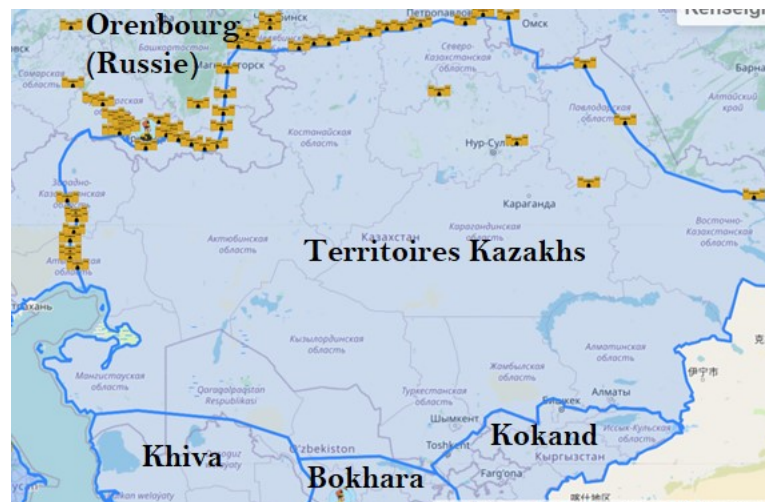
Orenbourg
(Russie)

Territoires Kazakhs

Khiva

Bokhara

Kokand

Renseig

Омск

Петропавловск

Магнитогорск

Башкортостан

Самарская область

Северо-Казахстанская область

Костанайская область

Павлодарская область

Алтайский край

Барна

Нур-Султан

Караганда

Западно-Казахстанская область

Казахстан

Карагандинская область

Актюбинская область

Восточно-Казахстанская область

Атырауская область

Астрахань

Кызылординская область

Мангистауская область

Алматинская область

Жамбылская область

伊宁市

Qoraqalpog'iston Respublikasi

Туркестанская область

Шымкент

Бишкек

Алматы

Toshkent

Иссык-Кульская область

Uzbekiston

Кыргызстан

Farg'ona

Balkan welaýaty

喀什地区